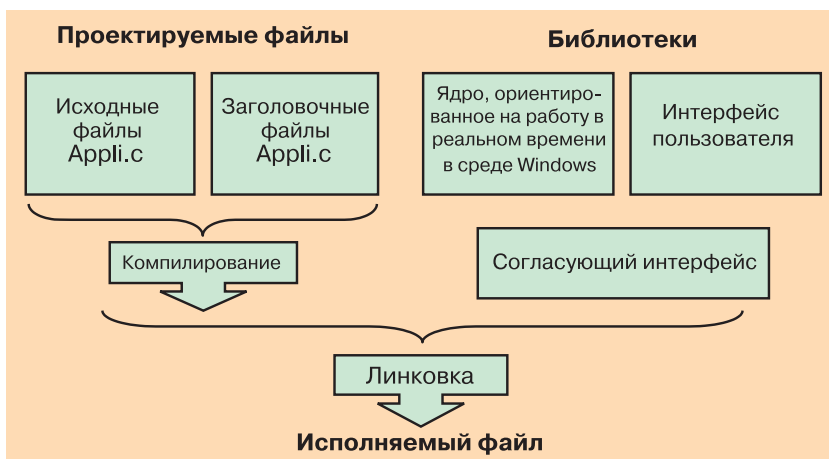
Проектируемые файлы

Исходные файлы Appli.c

Заголовочные файлы Appli.c

Библиотеки

Ядро, ориентированное на работу в реальном времени в среде Windows

Интерфейс пользователя

Компилирование

Согласующий интерфейс

Линковка

Исполняемый файл